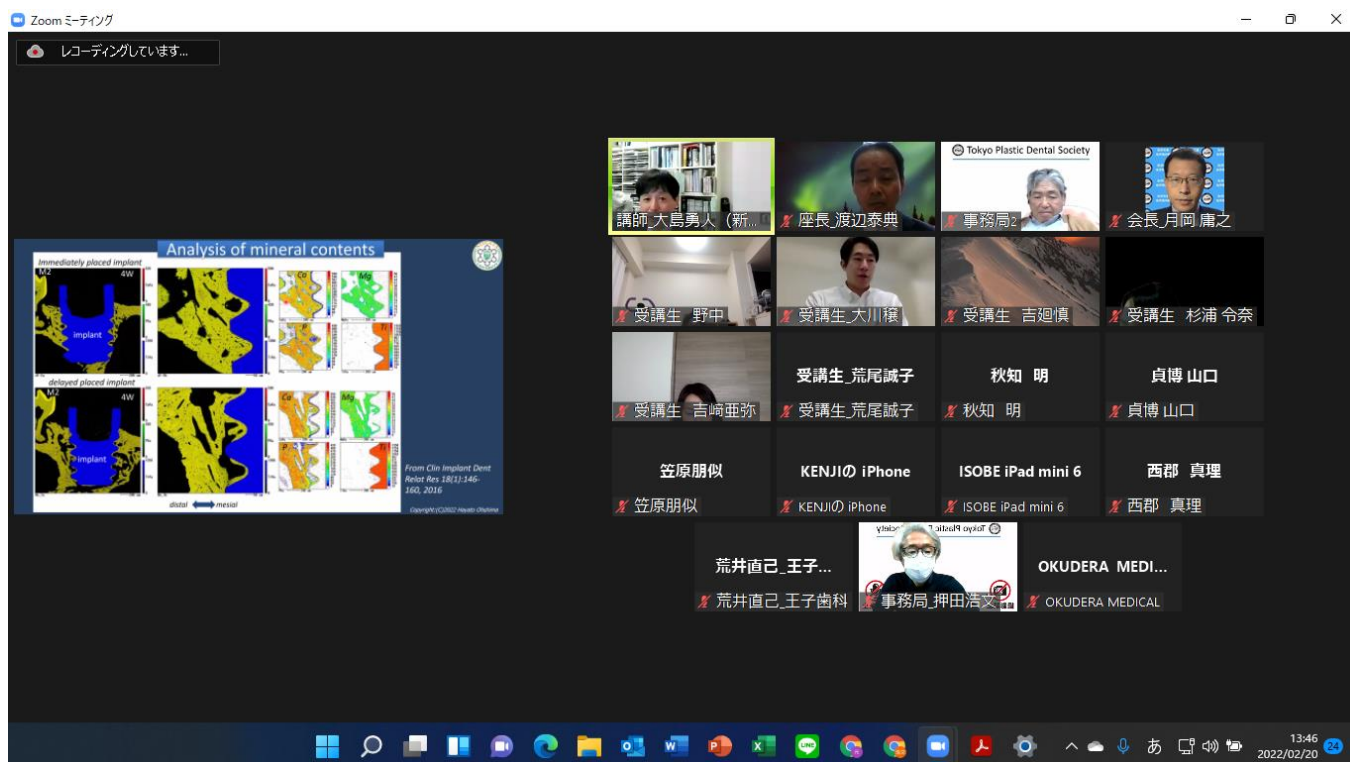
Zoom ミーティング

レコーディングしています...

Analysis of mineral contents

Immediately placed implant

M2

4W

implant

Ca

Mg

P

Ti

delayed placed implant

M2

4W

implant

Ca

Mg

P

Ti

From Clin Implant Dent Relat Res 18(1):146-160, 2016

distal mesial

Copyright(C)2022 Hayato Ohshima

講師_大島勇人（新...

座長_渡辺泰典

Tokyo Plastic Dental Society

事務局2

会長_月岡庸之

受講生 野中

受講生_大川穣

受講生 吉廻慎

受講生 杉浦 令奈

受講生 吉﨑亜弥

受講生_荒尾誠子

受講生_荒尾誠子

秋知 明

秋知 明

貞博 山口

貞博 山口

笠原朋似

笠原朋似

KENJIの iPhone

KENJIの iPhone

ISOBE iPad mini 6

ISOBE iPad mini 6

西郡 真理

西郡 真理

荒井直己_王子...

荒井直己_王子歯科

事務局_押田浩文

OKUDERA MEDI...

OKUDERA MEDICAL

あ

13:46
2022/02/20

24